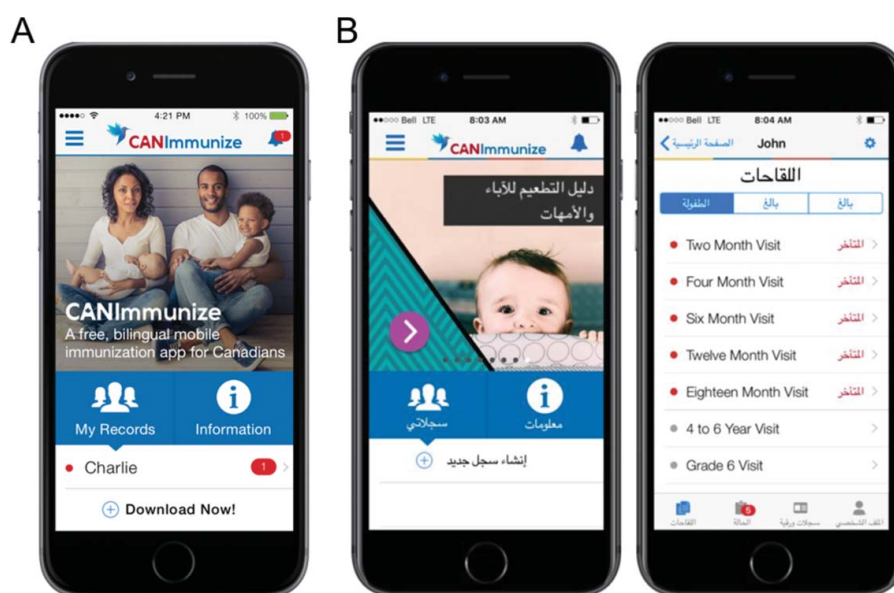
A

4:21 PM 100%

CANImmunize

1

CANImmunize
A free, bilingual mobile immunization app for Canadians

My Records

Information

Charlie 1

Download Now!

B

Bell LTE 8:03 AM

CANImmunize

دليل التطعيم للآباء والأمهات

سجلاتي

معلومات

إنشاء سجل جديد

Bell LTE 8:04 AM

الصفحة الرئيسية John

اللقاحات

الطفولة بالغ بالغ

Two Month Visit المتأخر

Four Month Visit المتأخر

Six Month Visit المتأخر

Twelve Month Visit المتأخر

Eighteen Month Visit المتأخر

4 to 6 Year Visit

Grade 6 Visit

اللقاحات 5 الحالة سجلات ورقية الملف الشخصي